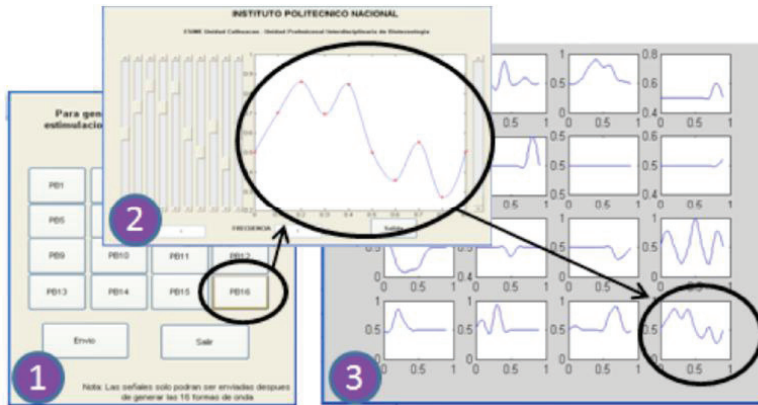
INSTITUTO POLITECNICO NACIONAL

ESIME Unidad Culhuacan - Unidad Profesional Interdisciplinaria de Biotecnologia

Para gen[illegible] estimulacio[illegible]

PB1

PB5

PB9

PB10

PB12

PB13

PB14

PB15

PB16

Envio

Salir

Nota: Las señales solo podran ser enviadas despues de generar las 16 formas de onda

FRECUENCIA

Salida

1

2

3

1
0.5
0
0.5
1

0.8
0.6
0.4

0.5
0.4